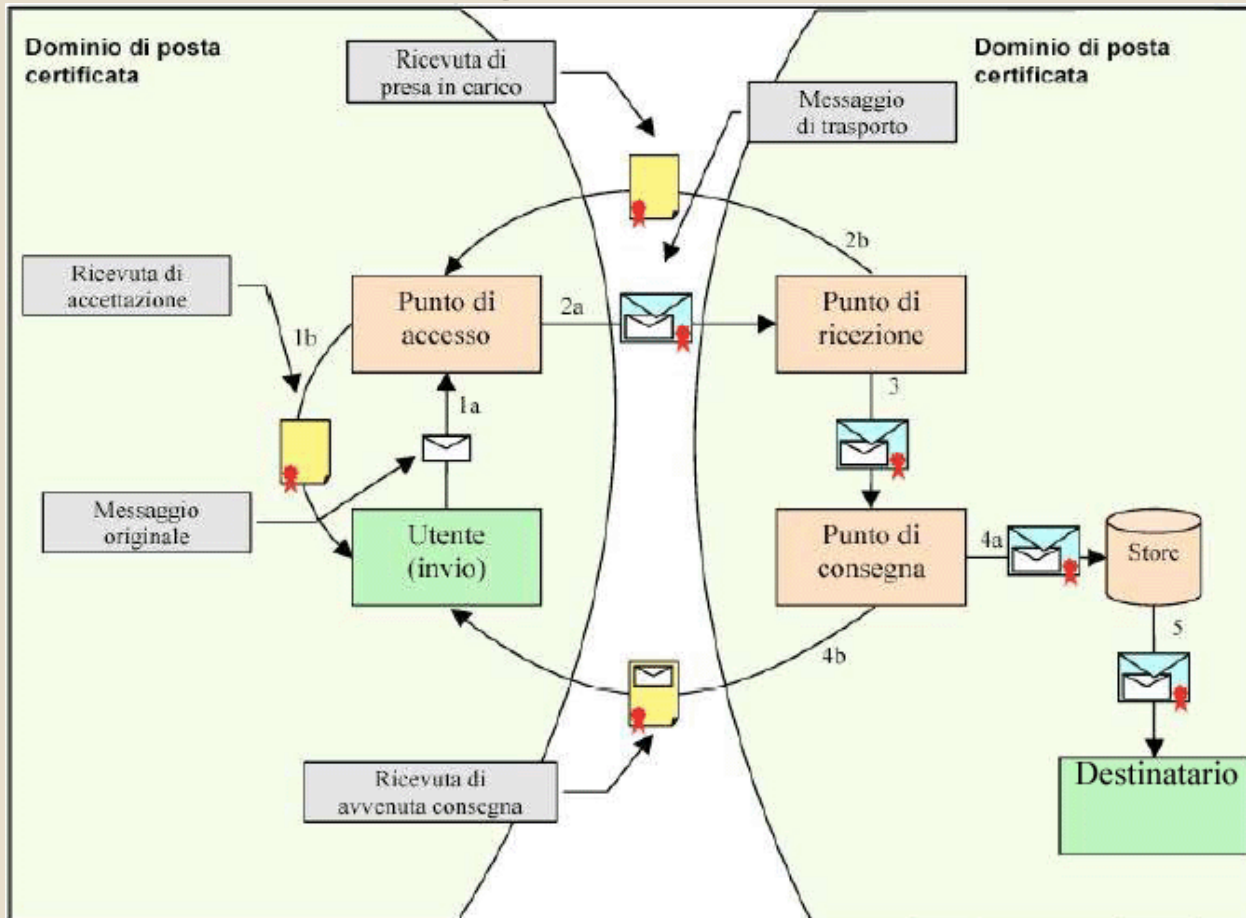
Dominio di posta certificata

Ricevuta di presa in carico

Messaggio di trasporto

Dominio di posta certificata

2b

Ricevuta di accettazione

Punto di accesso

2a

Punto di ricezione

1b

1a

3

Messaggio originale

Utente (invio)

Punto di consegna

4a

Store

4b

5

Ricevuta di avvenuta consegna

Destinatario